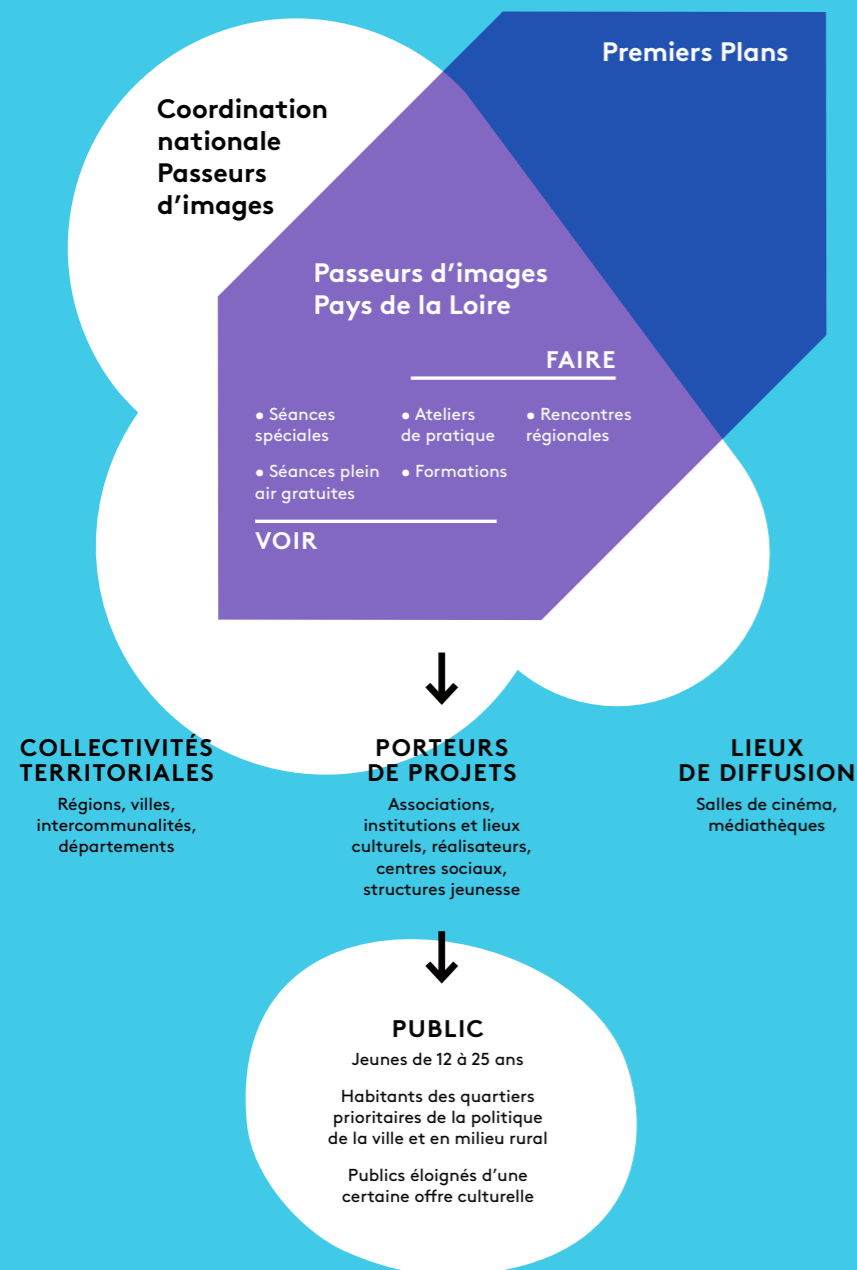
Premiers Plans

Coordination nationale Passeurs d’images

Passeurs d’images Pays de la Loire

FAIRE

• Séances spéciales

• Ateliers de pratique

• Rencontres régionales

• Séances plein air gratuites

• Formations

VOIR

COLLECTIVITÉS TERRITORIALES

Régions, villes, intercommunalités, départements

PORTEURS DE PROJETS

Associations, institutions et lieux culturels, réalisateurs, centres sociaux, structures jeunesse

LIEUX DE DIFFUSION

Salles de cinéma, médiathèques

PUBLIC

Jeunes de 12 à 25 ans

Habitants des quartiers prioritaires de la politique de la ville et en milieu rural

Publics éloignés d’une certaine offre culturelle